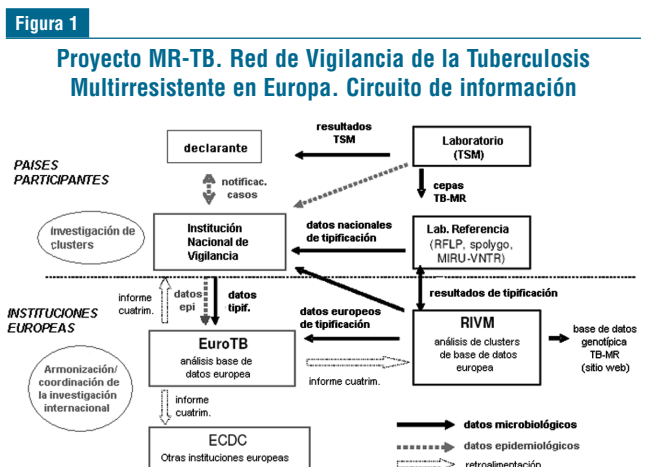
Figura 1

Proyecto MR-TB. Red de Vigilancia de la Tuberculosis Multirresistente en Europa. Circuito de información

PAISES PARTICIPANTES

declarante

resultados TSM

Laboratorio (TSM)

notificac. casos

cepas TB-MR

Investigación de clusters

Institución Nacional de Vigilancia

datos nacionales de tipificación

Lab. Referencia (RFLP, spolygo, MIRU-VNTR)

resultados de tipificación

INSTITUCIONES EUROPEAS

informe cuatrim.

datos epi

datos tipif.

datos europeos de tipificación

RIVM
análisis de clusters de base de datos europea

base de datos genotípica TB-MR (sitio web)

Armonización/ coordinación de la investigación internacional

EuroTB
análisis base de datos europea

informe cuatrim.

informe cuatrim.

ECDC
Otras instituciones europeas

datos microbiológicos

datos epidemiológicos

retroalimentación